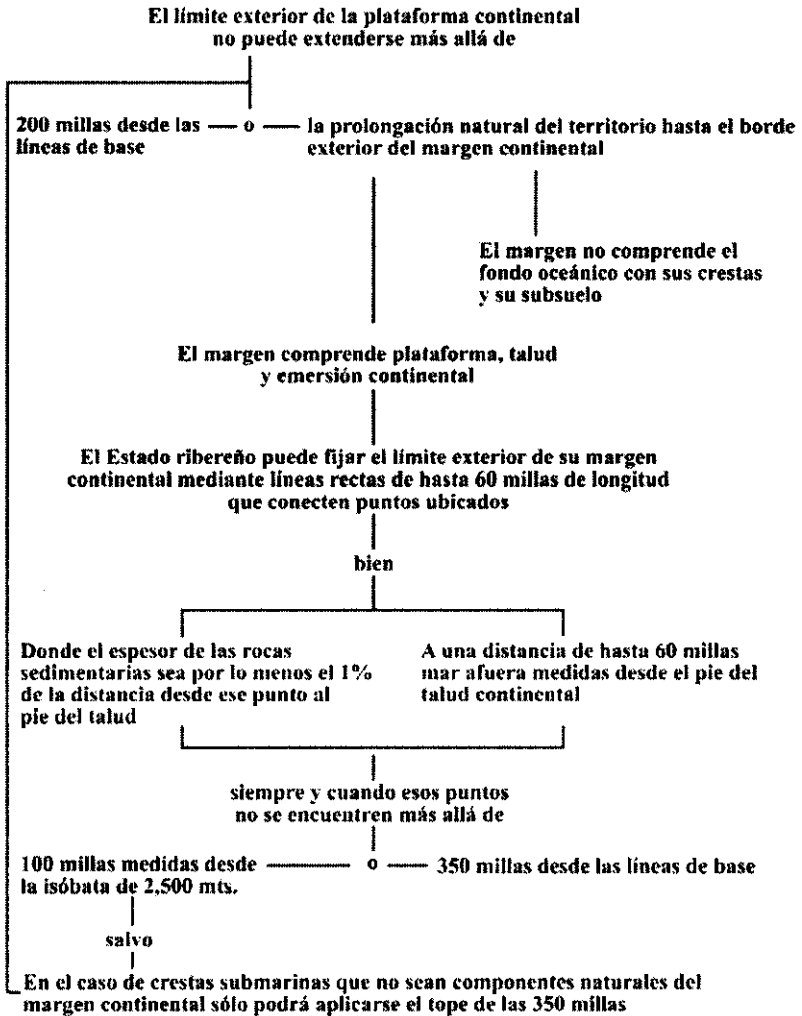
El límite exterior de la plataforma continental no puede extenderse más allá de

200 millas desde las líneas de base

o

la prolongación natural del territorio hasta el borde exterior del margen continental

El margen no comprende el fondo oceánico con sus crestas y su subsuelo

El margen comprende plataforma, talud y emersión continental

El Estado ribereño puede fijar el límite exterior de su margen continental mediante líneas rectas de hasta 60 millas de longitud que conecten puntos ubicados

bien

Donde el espesor de las rocas sedimentarias sea por lo menos el 1% de la distancia desde ese punto al pie del talud

A una distancia de hasta 60 millas mar afuera medidas desde el pie del talud continental

siempre y cuando esos puntos no se encuentren más allá de

100 millas medidas desde la isóbata de 2,500 mts.

o

350 millas desde las líneas de base

salvo

En el caso de crestas submarinas que no sean componentes naturales del margen continental sólo podrá aplicarse el tope de las 350 millas